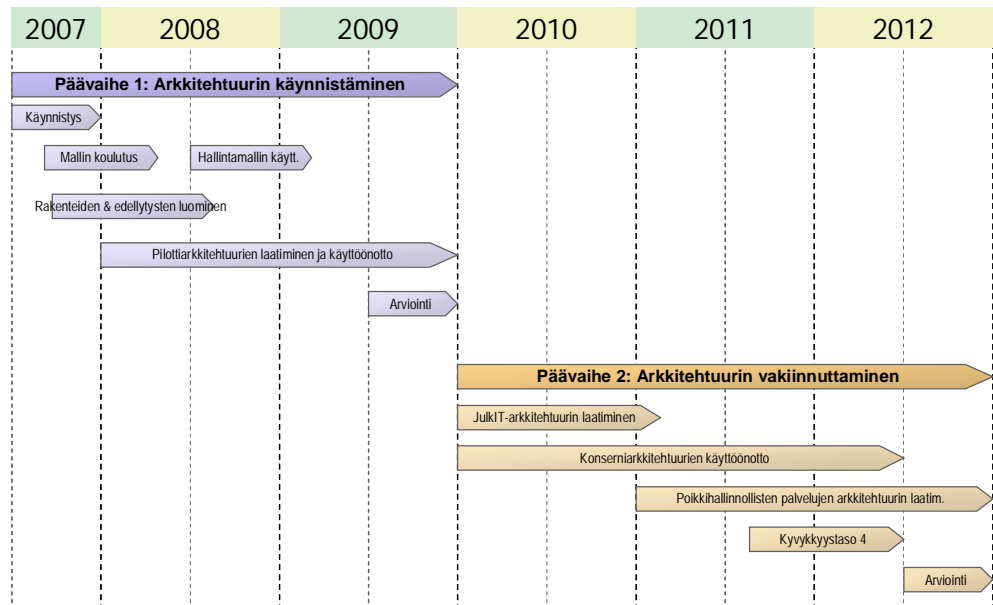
| 2007 | 2008 | 2009 | 2010 | 2011 | 2012 |
|---|---|---|---|---|---|

Päävaihe 1: Arkkitehtuurin käynnistäminen

Käynnistys

Mallin koulutus

Hallintamallin käytt.

Rakenteiden & edellytysten luominen

Pilottiarkkitehtuurien laatiminen ja käyttöönotto

Arviointi

Päävaihe 2: Arkkitehtuurin vakiinnuttaminen

JulkIT-arkkitehtuurin laatiminen

Konserniarkkitehtuurien käyttöönotto

Poikkihallinnollisten palvelujen arkkitehtuurin laatim.

Kyvykkyystaso 4

Arviointi